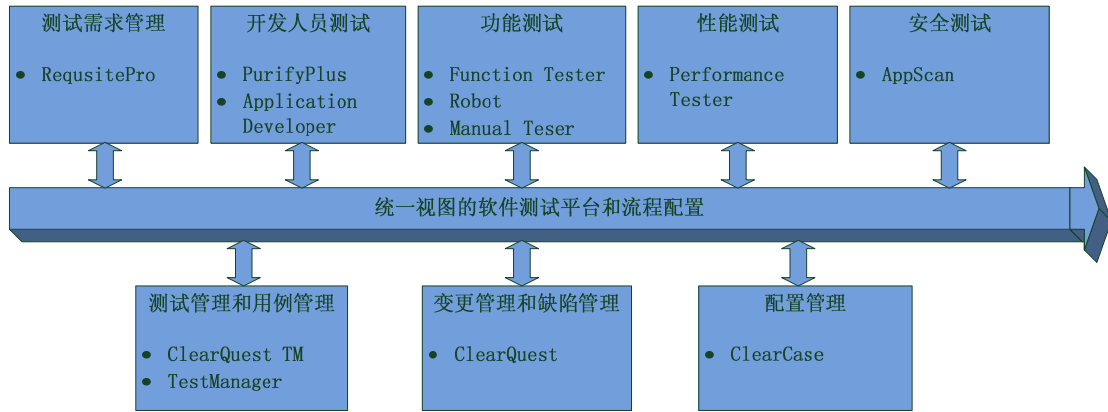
测试需求管理

• RequsitePro

开发人员测试

• PurifyPlus
• Application Developer

功能测试

• Function Tester
• Robot
• Manual Teser

性能测试

• Performance Tester

安全测试

• AppScan

统一视图的软件测试平台和流程配置

测试管理和用例管理

• ClearQuest TM
• TestManager

变更管理和缺陷管理

• ClearQuest

配置管理

• ClearCase